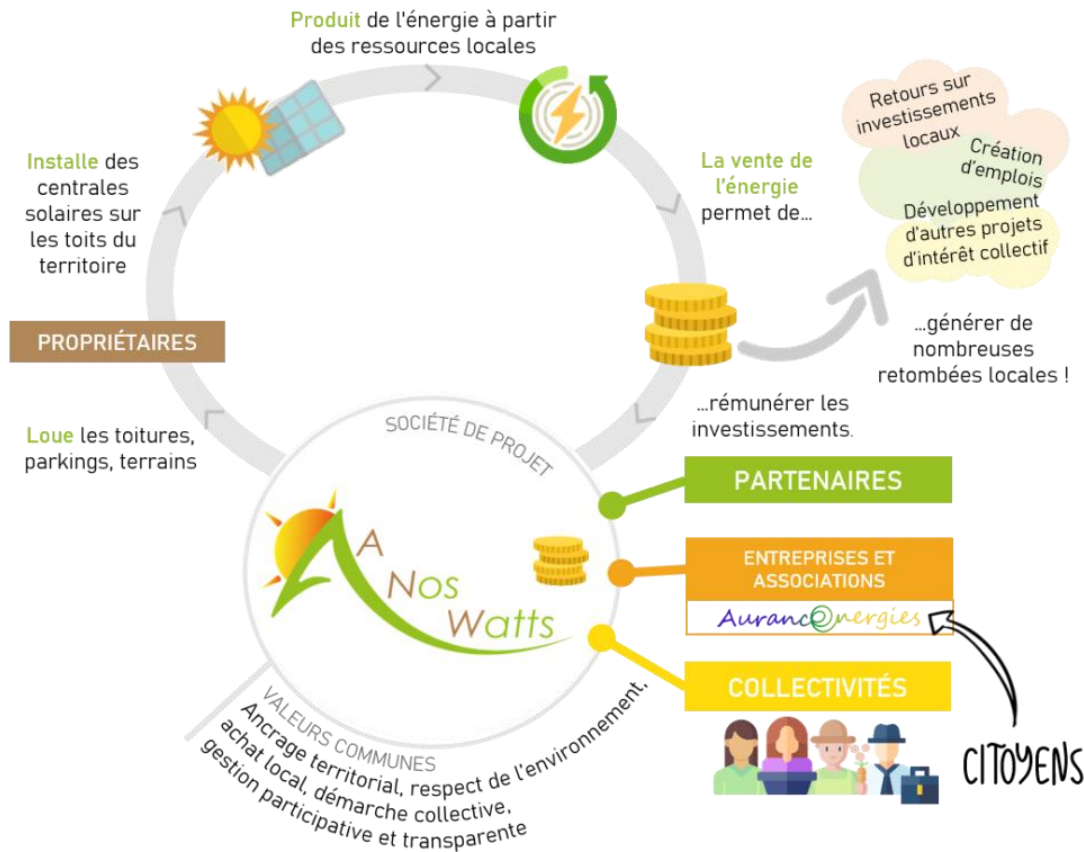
Produit de l'énergie à partir des ressources locales

Installe des centrales solaires sur les toits du territoire

La vente de l'énergie permet de...

Retours sur investissements locaux

Création d'emplois

Développement d'autres projets d'intérêt collectif

...générer de nombreuses retombées locales !

PROPRIÉTAIRES

Loue les toitures, parkings, terrains

SOCIÉTÉ DE PROJET

...rémunérer les investissements.

A Nos Watts

PARTENAIRES

ENTREPRISES ET ASSOCIATIONS

AurancEnergies

COLLECTIVITÉS

CITOYENS

VALEURS COMMUNES
Ancrage territorial, respect de l'environnement, achat local, démarche collective, gestion participative et transparente